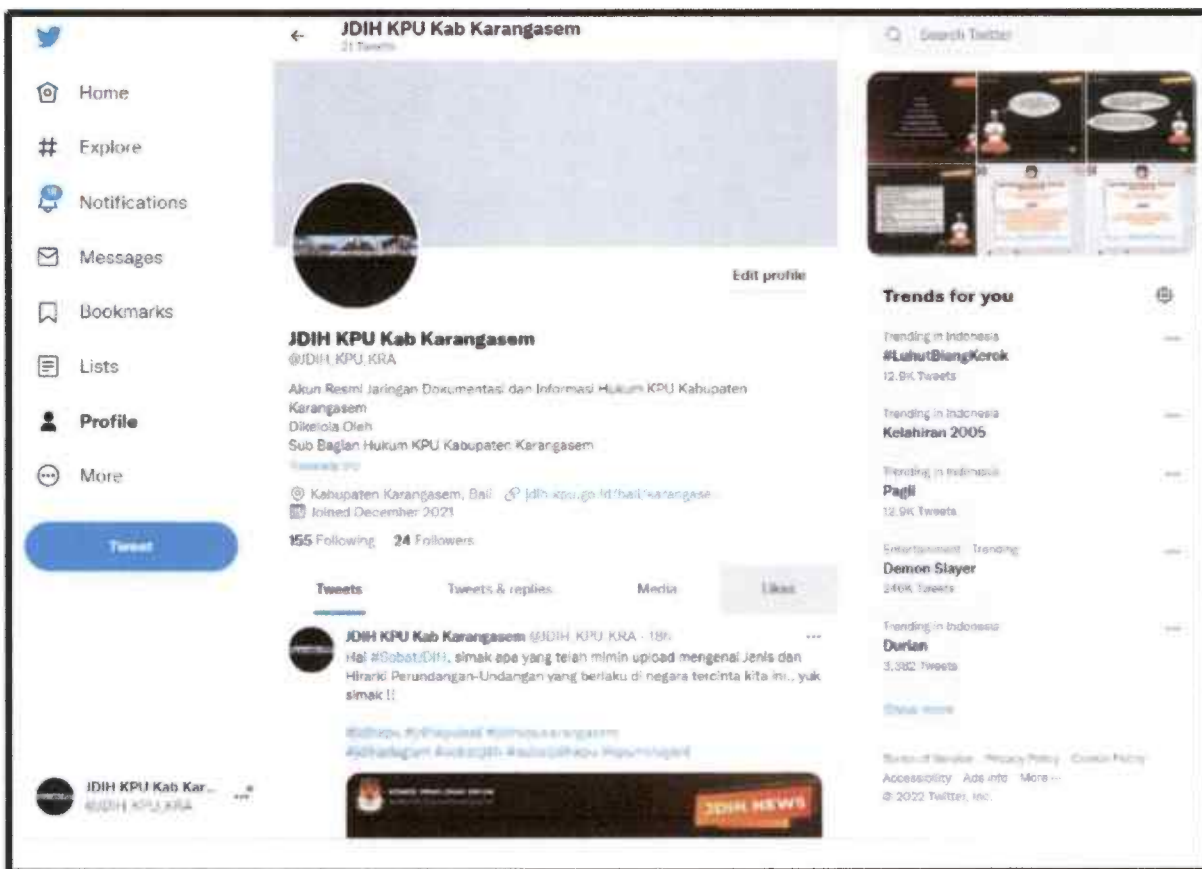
Home
Explore
Notifications
Messages
Bookmarks
Lists
Profile
More
Tweet

JDIH KPU Kab Kar...
@JDIH_KPU_KRA

JDIH KPU Kab Karangasem
21 Tweets

Edit profile

JDIH KPU Kab Karangasem
@JDIH_KPU_KRA

Akun Resmi Jaringan Dokumentasi dan Informasi Hukum KPU Kabupaten Karangasem
Dikelola Oleh
Sub Bagian Hukum KPU Kabupaten Karangasem
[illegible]

Kabupaten Karangasem, Bali jdih.kpu.go.id/bali/karangase...
Joined December 2021

155 Following 24 Followers

Tweets Tweets & replies Media Likes

JDIH KPU Kab Karangasem @JDIH_KPU_KRA · 18h
Hai #SobatJDIH, simak apa yang telah mimin upload mengenai Jenis dan Hirarki Perundang-Undangan yang berlaku di negara tercinta kita ini.. yuk simak !!

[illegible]
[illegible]

JDIH NEWS

Search Twitter

Trends for you

Trending in Indonesia
#LuhutBiangKerok
12.9K Tweets

Trending in Indonesia
Kelahiran 2005

Trending in Indonesia
Pagii
12.9K Tweets

Entertainment · Trending
Demon Slayer
246K Tweets

Trending in Indonesia
Durian
3,382 Tweets

Show more

Terms of Service Privacy Policy Cookie Policy Accessibility Ads info More ...
© 2022 Twitter, Inc.